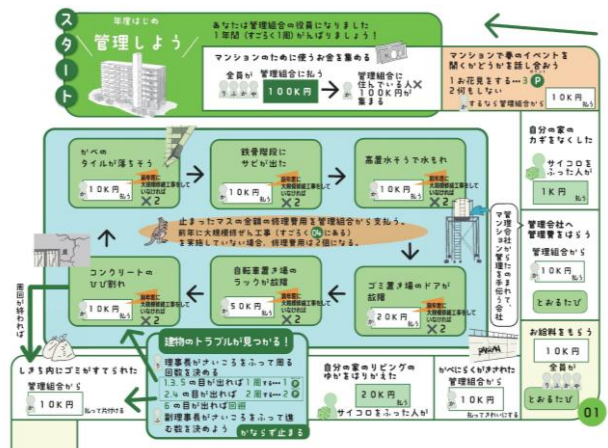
スタート

年度はじめ
管理しよう

あなたは管理組合の役員になりました
1年間(すごろく1周)がんばりましょう!

マンションのために使うお金を集める
全員が 管理組合に払う 100K円
管理組合に住んでいる人へ 100K円が集まる

マンションで季節のイベントを開くかどうかを話し合おう
1お花見をする…3 P
2何もしない
するなら管理組合から 10K円

自分の家のカギをなくした
サイコロをふった人が
1K円

管理会社へ管理費をはらう
管理組合から
10K円
とおるたび

お給料をもらう
10K円
全員が
とおるたび

01

かべのタイルが落ちそう
10K円 払う
前年に大規模修繕工事をしていなければ ×2

鉄骨階段にサビが出た
10K円 払う
前年に大規模修繕工事をしていなければ ×2

高置水そうで水もれ
10K円 払う
前年に大規模修繕工事をしていなければ ×2

止まったマスの金額の修理費用を管理組合から支払う。
前年に大規模修繕工事(すごろく04にある)を実施していない場合、修理費用は2倍になる。

コンクリートのひび割れ
10K円 払う
前年に大規模修繕工事をしていなければ ×2

自転車置き場のラックが故障
50K円 払う
前年に大規模修繕工事をしていなければ ×2

ゴミ置き場のドアが故障
20K円 払う
前年に大規模修繕工事をしていなければ ×2

管理会社からマンション管理を手伝う会社

建物のトラブルが見つかる!
理事長がサイコロをふって回る回数を決める
1.3.5の目が出れば 1周する→1 P
2.4の目が出れば 2周する→2 P
6の目が出れば回避
副理事長がサイコロをふって進む数を決める
かならず止まる

南田が終われば

しき内にゴミがすてられた
管理組合から
10K円 払って片付ける

自分の家のリビングのゆかをはりかえた
20K円 払う
サイコロをふった人が

かべにらくがきされた
管理組合から
10K円 払ってきれいにする